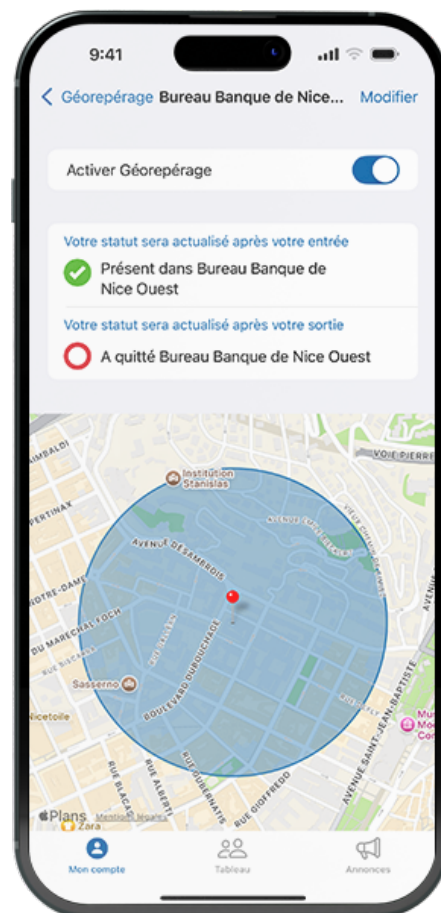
9:41

< Géorepérage Bureau Banque de Nice... Modifier

Activer Géorepérage

Votre statut sera actualisé après votre entrée

Présent dans Bureau Banque de Nice Ouest

Votre statut sera actualisé après votre sortie

A quitté Bureau Banque de Nice Ouest

Institution Stanislas

AVENUE DESAMBROIS

BOULEVARD DUBOUCHAGE

DU MARECHAL FOCH

Sasserno

AVENUE SAINT-JEAN-BAPTISTE

RUE ALBERTI

RUE GUBERNATIS

RUE GIOFFREDO

RUE BLACAS

VOIE PIERRE

Plans Mentions légales

Zara

Mon compte

Tableau

Annonces